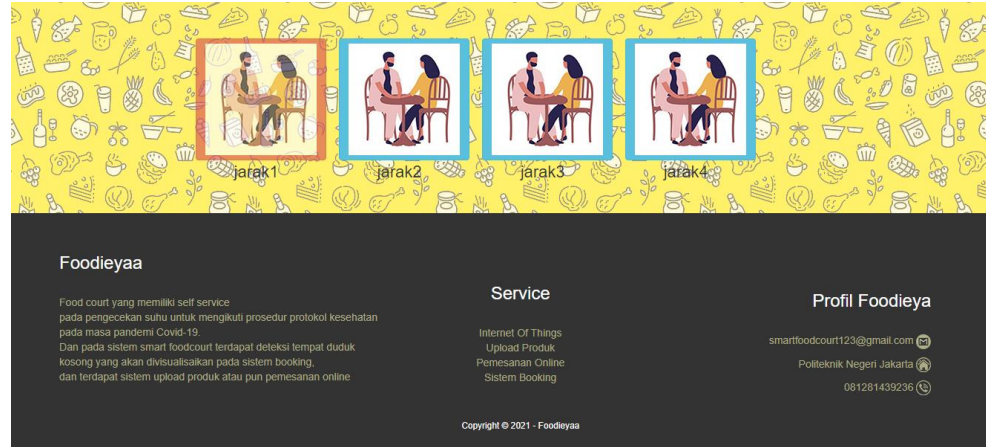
jarak1 jarak2 jarak3 jarak4

Foodieyaa

Food court yang memiliki self service
pada pengecekan suhu untuk mengikuti prosedur protokol kesehatan
pada masa pandemi Covid-19.
Dan pada sistem smart foodcourt terdapat deteksi tempat duduk
kosong yang akan divisualisaikan pada sistem booking,
dan terdapat sistem upload produk atau pun pemesanan online

Service

Internet Of Things
Upload Produk
Pemesanan Online
Sistem Booking

Profil Foodieya

smartfoodcourt123@gmail.com
Politeknik Negeri Jakarta
081281439236

Copyright © 2021 - Foodieyaa